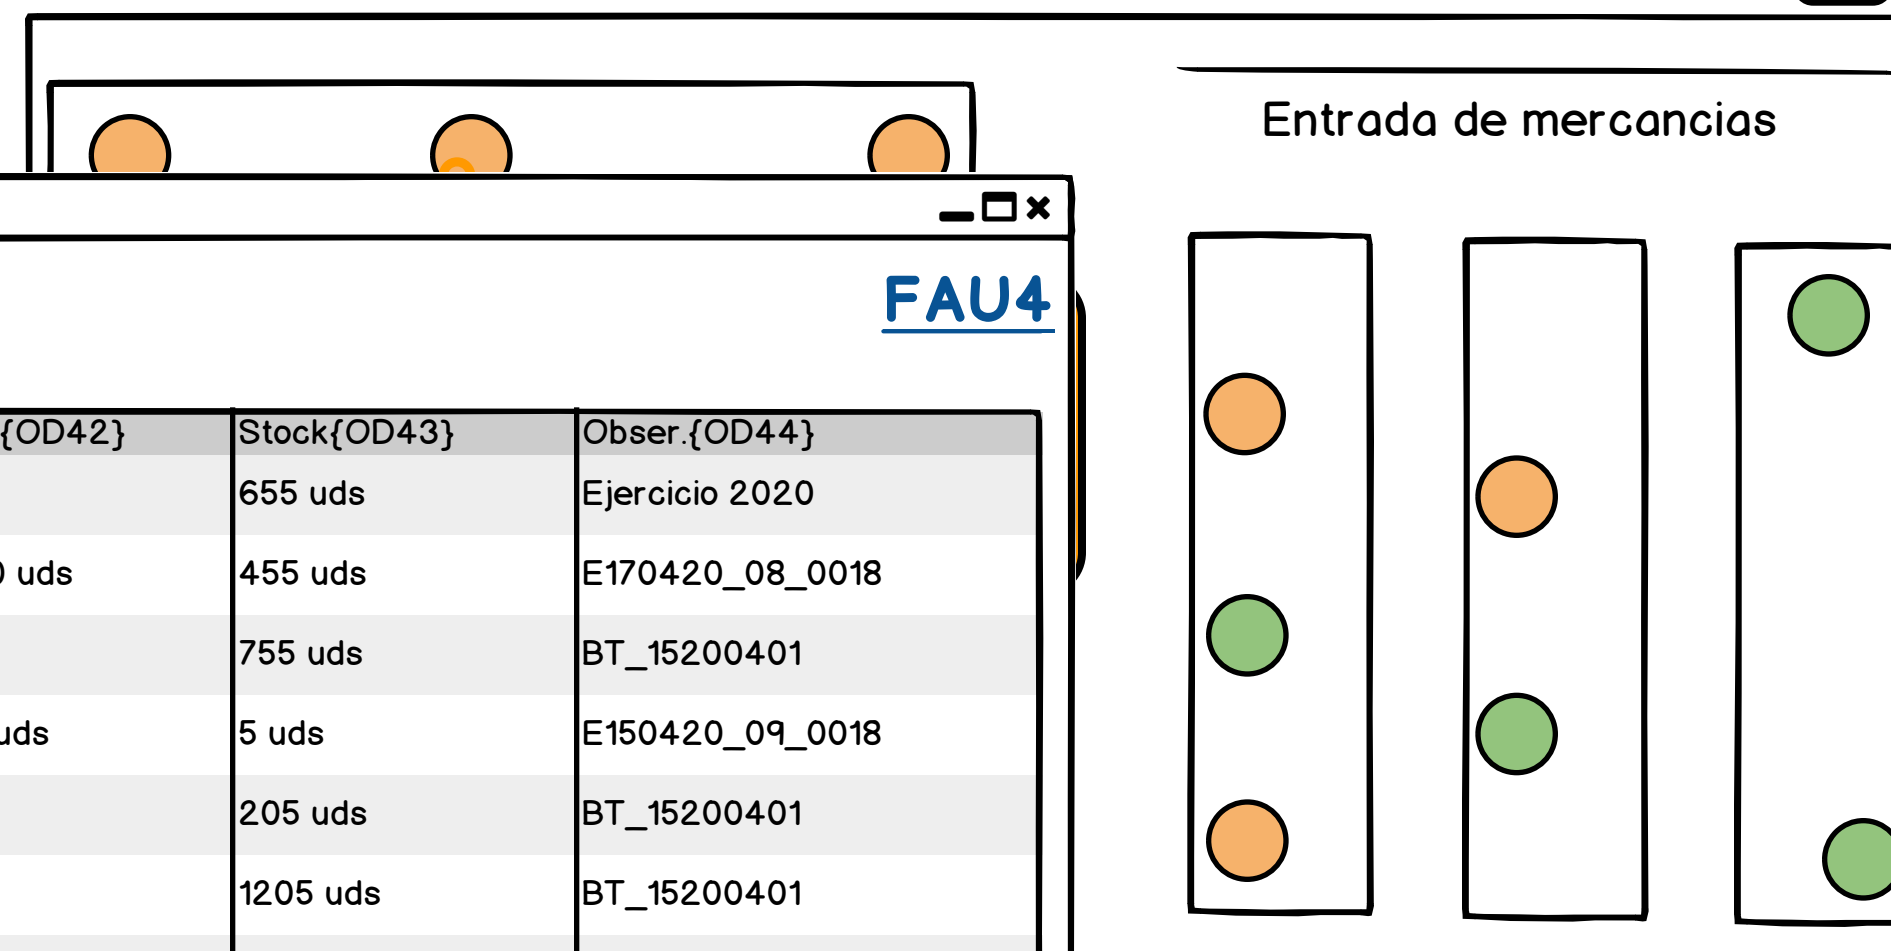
Entrada de mercancias

FAU4

| {OD42} | Stock{OD43} | Obser.{OD44} |
|---|---|---|
| | 655 uds | Ejercicio 2020 |
| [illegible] uds | 455 uds | E170420_08_0018 |
| | 755 uds | BT_15200401 |
| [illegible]uds | 5 uds | E150420_09_0018 |
| | 205 uds | BT_15200401 |
| | 1205 uds | BT_15200401 |